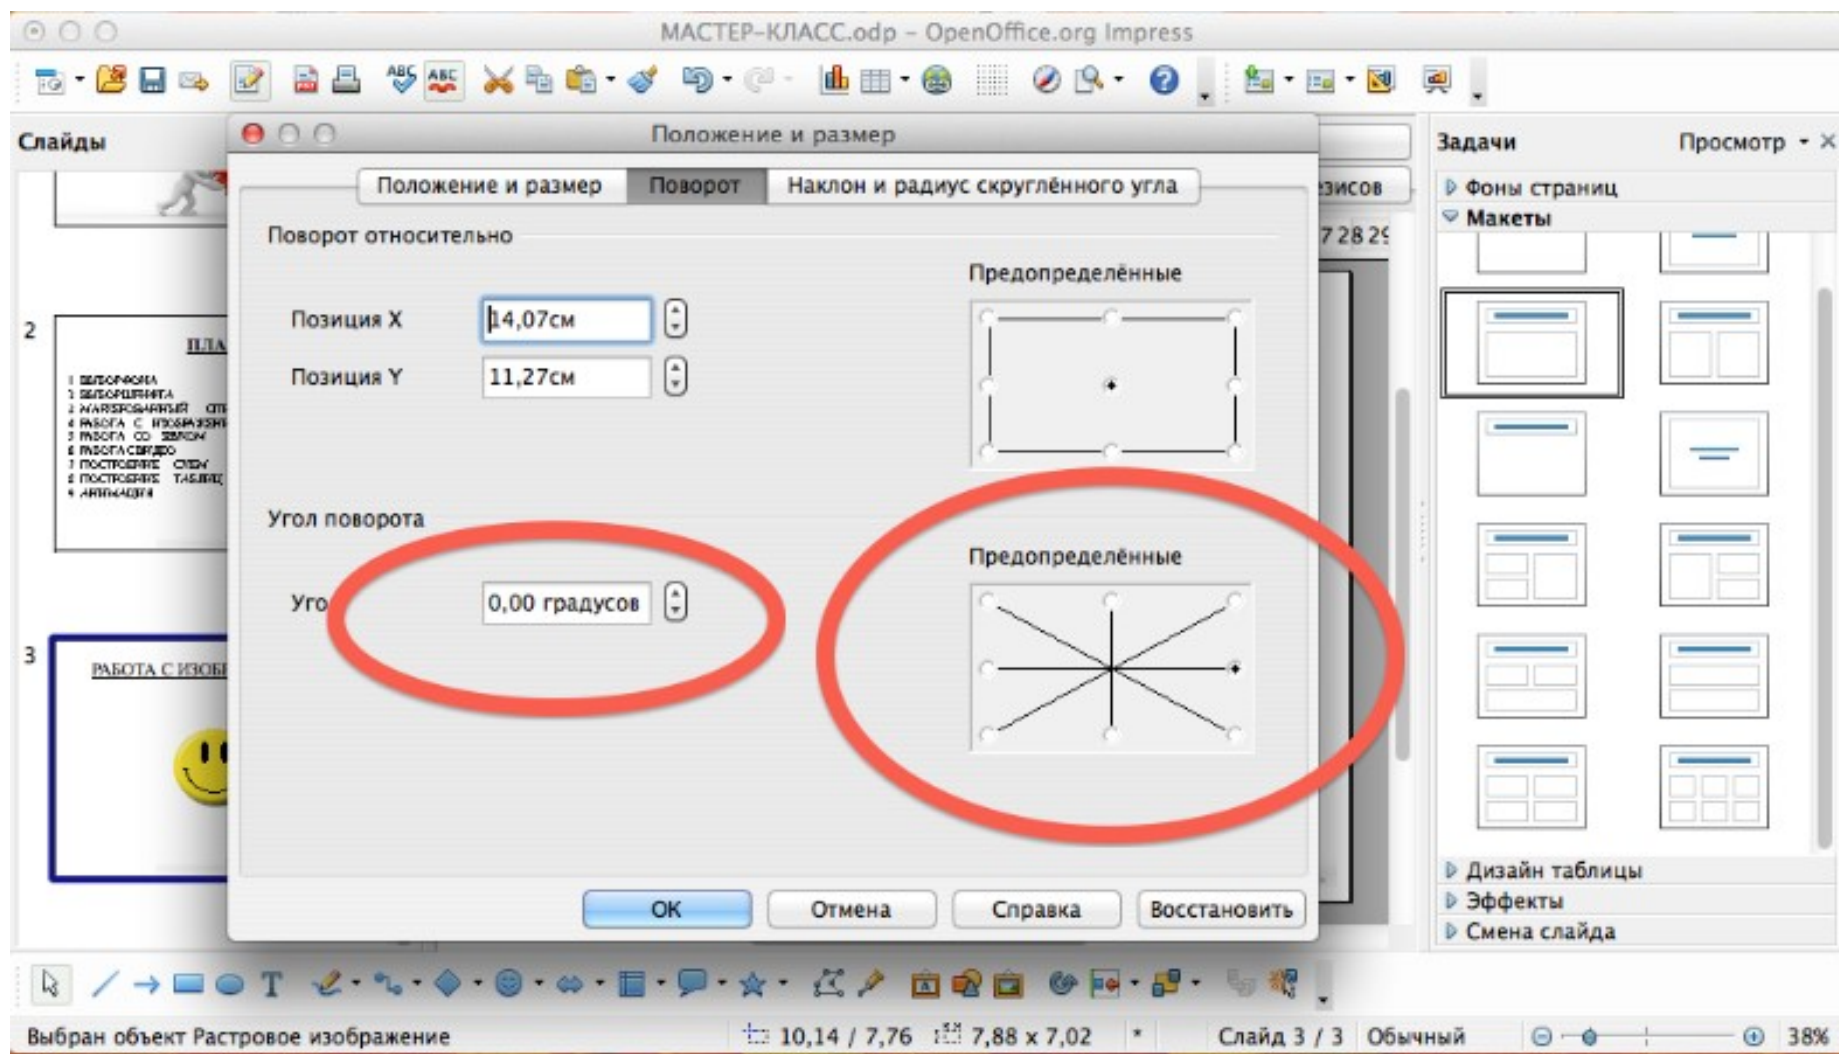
МАСТЕР-КЛАСС.odp – OpenOffice.org Impress

Слайды

2

ПЛА

1 ВЕЛОФОКИА
1 ВЕЛОФОДИФИТА
2 МАНИПОРЫВНЫЙ СП
4 РАБОТА С ИЗОБРАЖЕН
5 РАБОТА СО ЗВУКОМ
6 РАБОТА С ВИДЕО
7 ПОСТРОЕНИЕ СХЕМ
8 ПОСТРОЕНИЕ ТАБЛИЦ
9 АНИМАЦИЯ

3

РАБОТА С ИЗОБ

Положение и размер

Положение и размер | Поворот | Наклон и радиус скруглённого угла

Поворот относительно

Позиция X 14,07см

Позиция Y 11,27см

Предопределённые

Угол поворота

Уго 0,00 градусов

Предопределённые

OK Отмена Справка Восстановить

зисов

7 28 2

Задачи Просмотр

Фоны страниц

Макеты

Дизайн таблицы

Эффекты

Смена слайда

Выбран объект Растровое изображение 10,14 / 7,76 7,88 x 7,02 * Слайд 3 / 3 Обычный 38%